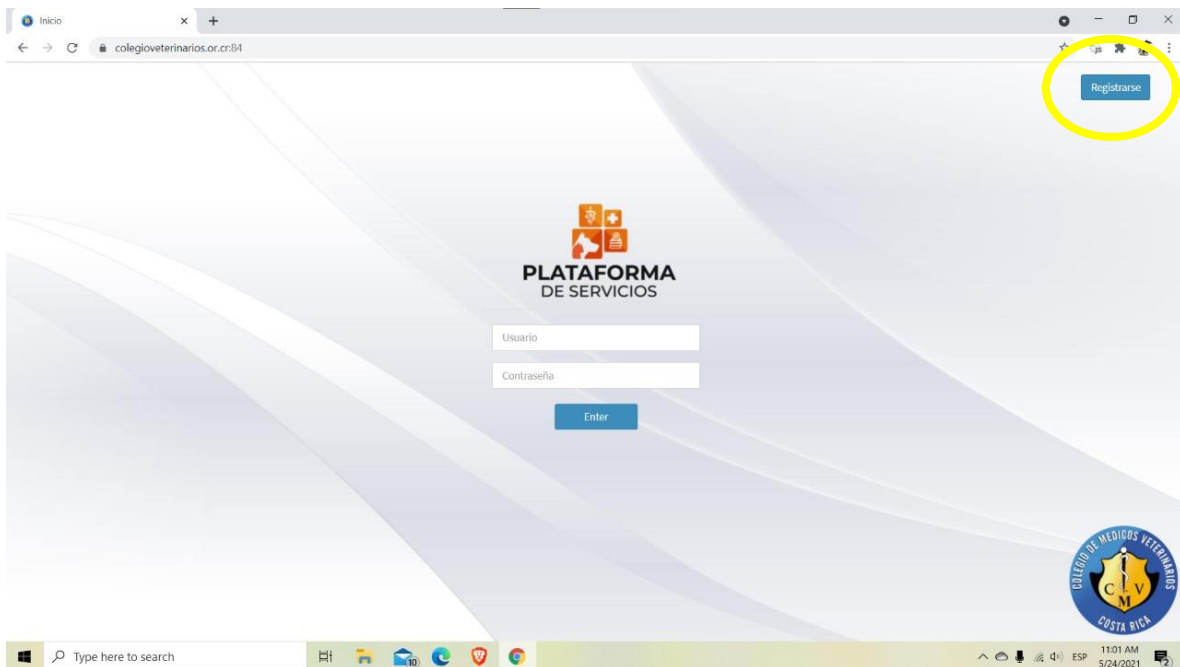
Inicio
colegioveterinarios.or.cr:84

Registrarse

PLATAFORMA
DE SERVICIOS

Usuario

Contraseña

Enter

COLEGIO DE MEDICOS VETERINARIOS
C V M
COSTA RICA

Type here to search

10

ESP 11:01 AM
5/24/2021

2